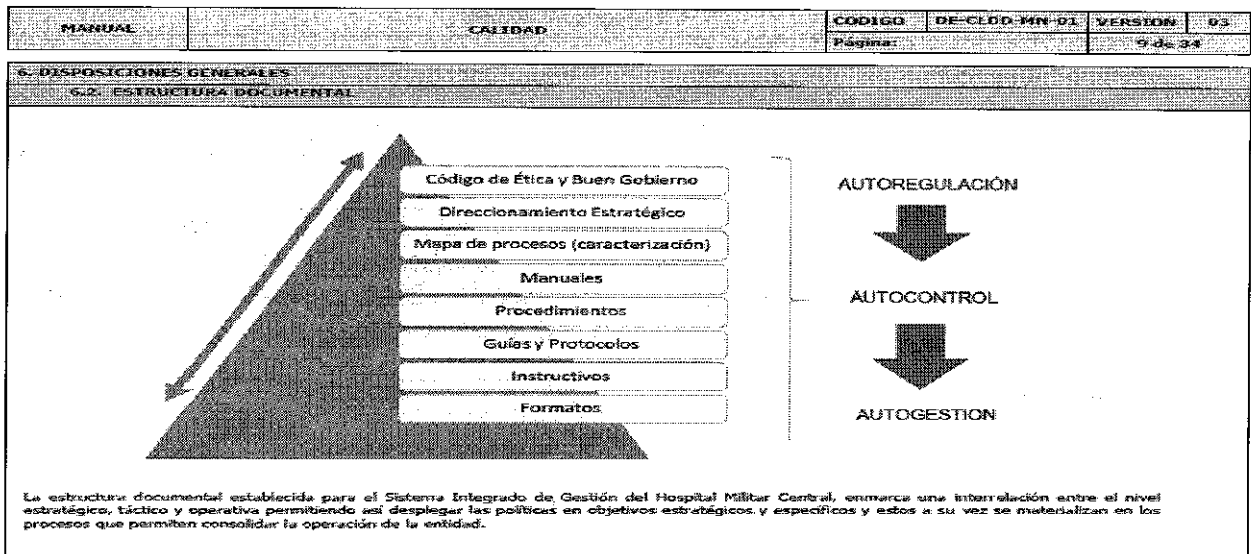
| MANUAL | CALIDAD | CODIGO | DE-CLOD-MN-01 | VERSION | 03 |
|---|---|---|---|---|---|
| | | Página: | 9 de 34 | | |

6. DISPOSICIONES GENERALES

6.2. ESTRUCTURA DOCUMENTAL

Código de Ética y Buen Gobierno

Direccionamiento Estratégico

Mapa de procesos (caracterización)

Manuales

Procedimientos

Guías y Protocolos

Instructivos

Formatos

AUTOREGULACIÓN

AUTOCONTROL

AUTOGESTION

La estructura documental establecida para el Sistema Integrado de Gestión del Hospital Militar Central, enmarca una interrelación entre el nivel estratégico, táctico y operativo permitiendo así desplegar las políticas en objetivos estratégicos y específicos y estos a su vez se materializan en los procesos que permiten consolidar la operación de la entidad.